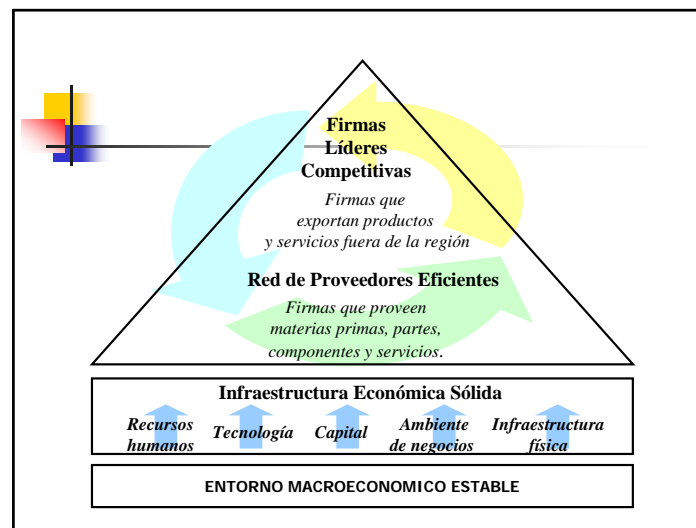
Firmas Líderes Competitivas

Firmas que exportan productos y servicios fuera de la región

Red de Proveedores Eficientes

Firmas que proveen materias primas, partes, componentes y servicios.

Infraestructura Económica Sólida

Recursos humanos

Tecnología

Capital

Ambiente de negocios

Infraestructura física

ENTORNO MACROECONOMICO ESTABLE